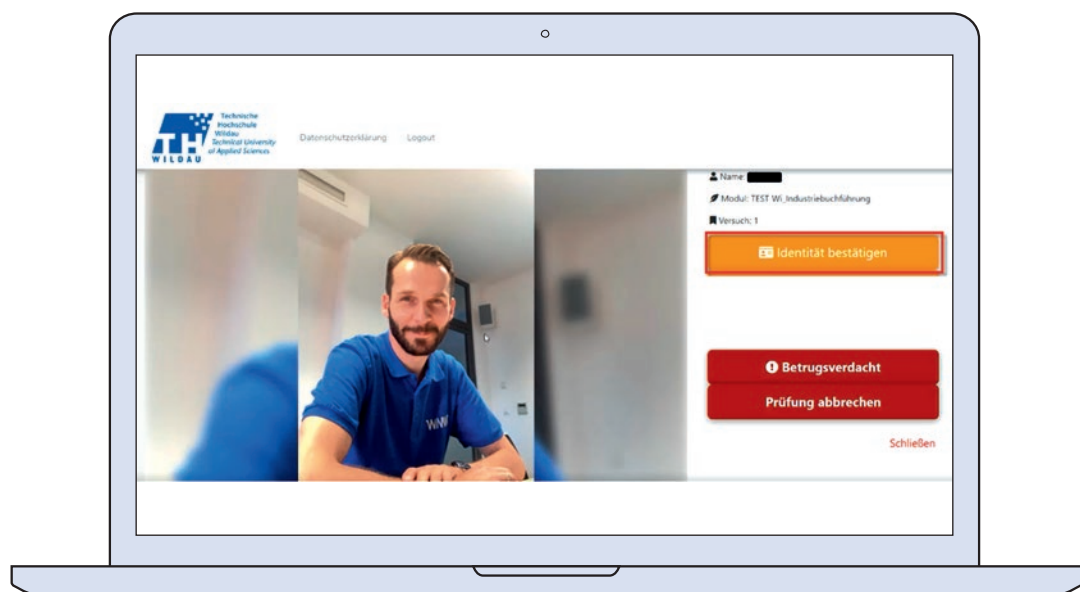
TH WILDAU Technische Hochschule Wildau Technical University of Applied Sciences

Datenschutzerklärung Logout

Name: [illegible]

Modul: TEST Wi_Industriebuchführung

Versuch: 1

Identität bestätigen

Betrugsverdacht

Prüfung abbrechen

Schließen

WW